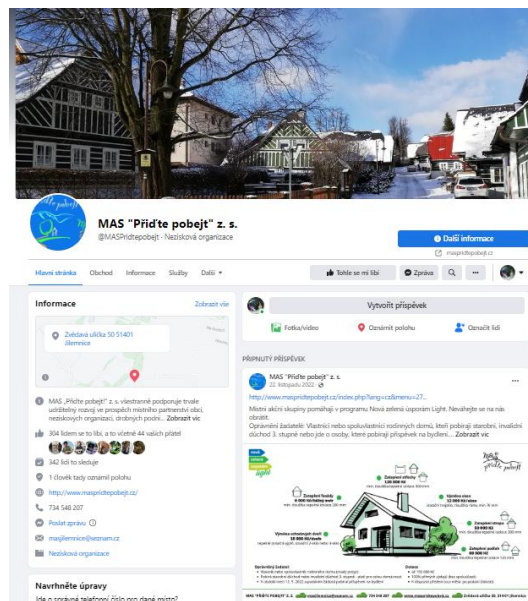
MAS "Přiďte pobejt" z. s.
@MASPridtepobejt · Neziskova organizace

Další informace
maspridtepobejt.cz

Hlavní stránka Obchod Informace Služby Další ▾

Tohle se mi líbí Zpráva

Informace
Zobrazit vše

Zvěstavá ulička 50 51401 Jilemnice

MAS „Přiďte pobejt" z. s. všestranně podporuje trvale udržitelný rozvoj ve prospěch místního partnerství obcí, neziskových organizací, drobných podnik... Zobrazit víc

304 lidem se to líbí, a to včetně 44 vašich přátel

342 lidí to sleduje

1 člověk tady oznámil polohu

http://www.maspridtepobejt.cz/

734 546 207

Poslat zprávu

masjilemnice@seznam.cz

Nezisková organizace

Navrhněte úpravy
Je o správné telefonní číslo pro dané místo?

Vytvořit příspěvek
Fotka/video Oznámit polohu Označit lidi

PŘIPNUTÝ PŘÍSPĚVEK

MAS "Přiďte pobejt" z. s.
22. listopadu 2022

http://www.maspridtepobejt.cz/index.php?lang=cz&menu=27...

Místní akční skupiny pomáhají v programu Nová zelená úsporám Light. Neváhejte se na nás obrátit.
Oprávnění žadatelé: Vlastníci nebo spoluvlastníci rodinných domů, kteří pobírají starobní, invalidní důchod 3. stupně nebo jde o osoby, které pobírají příspěvek na bydlení... Zobrazit víc

Zateplení fasády
Zateplení střechy
Výměna oken
Výměna vchodových dveří
Zateplení stropu
Zateplení podlahy
Oprávnění žadatelé
Dotace

MAS "PŘIĎTE POBEJT" Z. S.